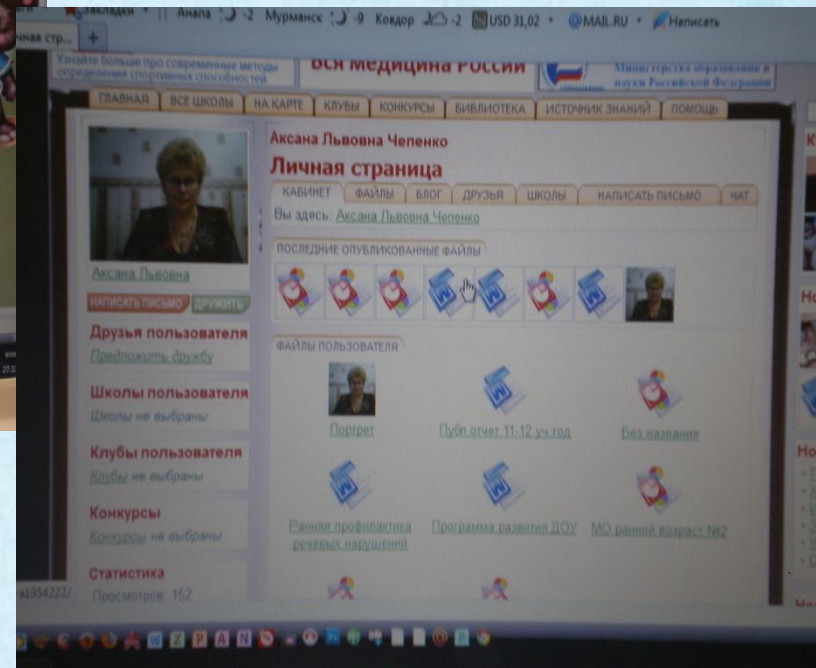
Закладки | Анапа -2 Мурманск -9 Ковдор -2 USD 31,02 @MAIL.RU Написать

Узнайте больше про современные методы определения спортивных способностей

Вся медицина России

Министерство образования и науки Российской Федерации

ГЛАВНАЯ | ВСЕ ШКОЛЫ | НА КАРТЕ | КЛУБЫ | КОНКУРСЫ | БИБЛИОТЕКА | ИСТОЧНИК ЗНАНИЙ | ПОМОЩЬ

Аксана Львовна Чепенко

Личная страница

КАБИНЕТ | ФАЙЛЫ | БЛОГ | ДРУЗЬЯ | ШКОЛЫ | НАПИСАТЬ ПИСЬМО | ЧАТ

Вы здесь: Аксана Львовна Чепенко

ПОСЛЕДНИЕ ОПУБЛИКОВАННЫЕ ФАЙЛЫ

Аксана Львовна

НАПИСАТЬ ПИСЬМО ДРУЖИТЬ

Друзья пользователя
Предложить дружбу

Школы пользователя
Школы не выбраны

Клубы пользователя
Клубы не выбраны

Конкурсы
Конкурсы не выбраны

Статистика
Просмотров 152

ФАЙЛЫ ПОЛЬЗОВАТЕЛЯ

Портрет

Публ.отчет 11-12 уч.год

Без названия

Ранняя профилактика речевых нарушений

Программа развития ДОУ

МО ранний возраст №2